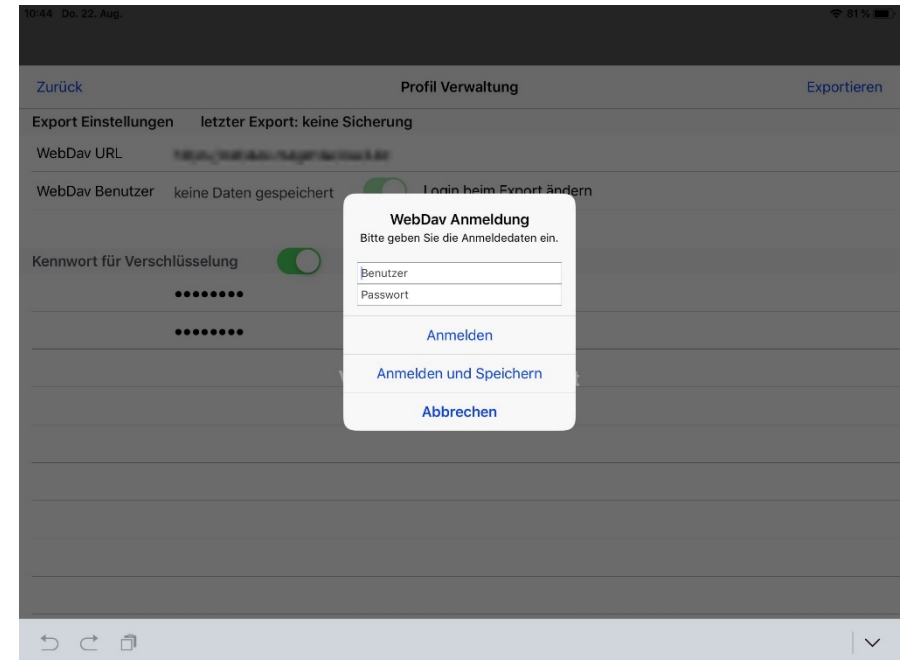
10:44 Do. 22. Aug.

81 %

Zurück

Profil Verwaltung

Exportieren

Export Einstellungen letzter Export: keine Sicherung

WebDav URL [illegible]

WebDav Benutzer keine Daten gespeichert

Login beim Export ändern

Kennwort für Verschlüsselung

••••••••

••••••••

WebDav Anmeldung

Bitte geben Sie die Anmeldedaten ein.

Benutzer

Passwort

Anmelden

Anmelden und Speichern

Abbrechen